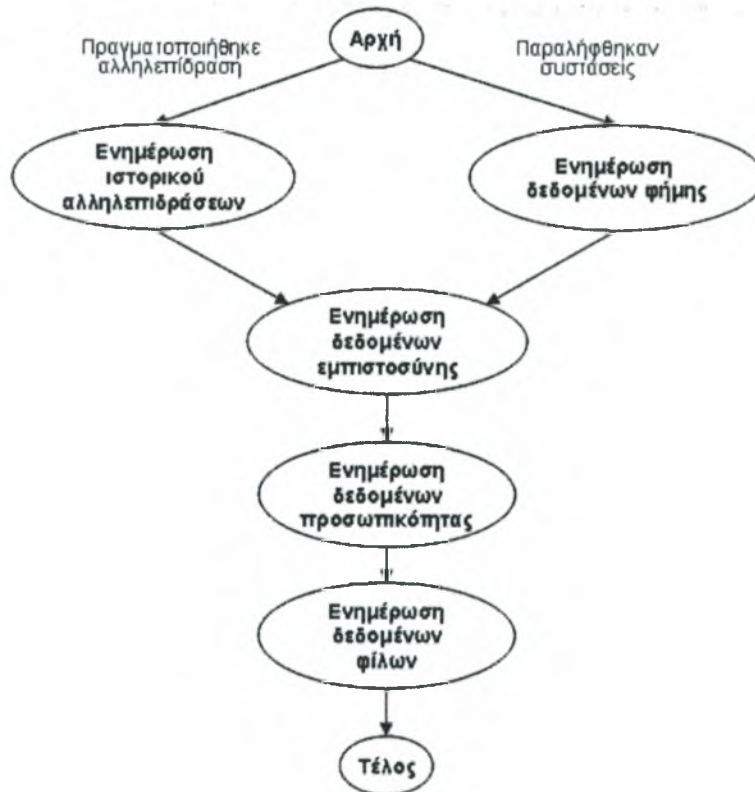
Αρχή

Πραγματοποιήθηκε αλληλεπίδραση

Παραλήφθηκαν συστάσεις

Ενημέρωση ιστορικού αλληλεπιδράσεων

Ενημέρωση δεδομένων φήμης

Ενημέρωση δεδομένων εμπιστοσύνης

Ενημέρωση δεδομένων προσωπικότητας

Ενημέρωση δεδομένων φίλων

Τέλος